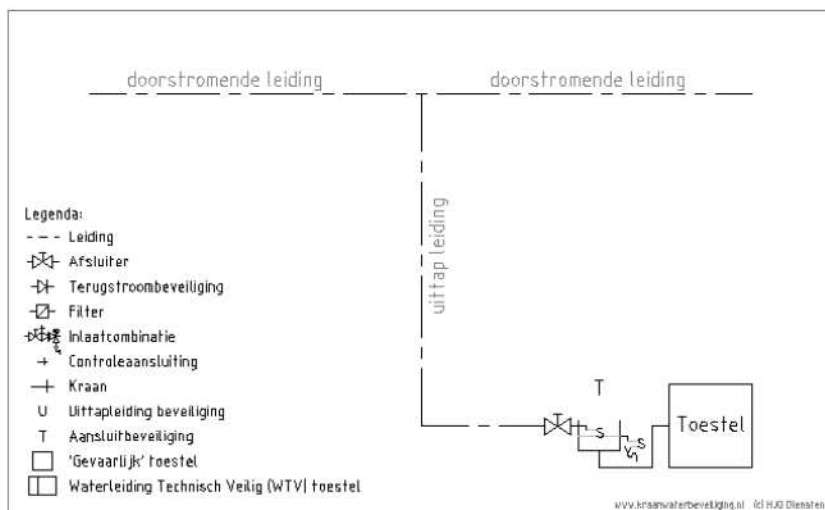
doorstromende leiding

doorstromende leiding

uittap leiding

Legenda:
--- Leiding
Afsluiter
Terugstroombeveiliging
Filter
Inlaatcombinatie
+ Controleaansluiting
Kraan
U Uittapleiding beveiliging
T Aansluitbeveiliging
'Gevaarlijk' toestel
Waterleiding Technisch Veilig (WTV) toestel

T

S

S

Toestel

www.kraanwaterbeveiliging.nl (c) HJO Diensten